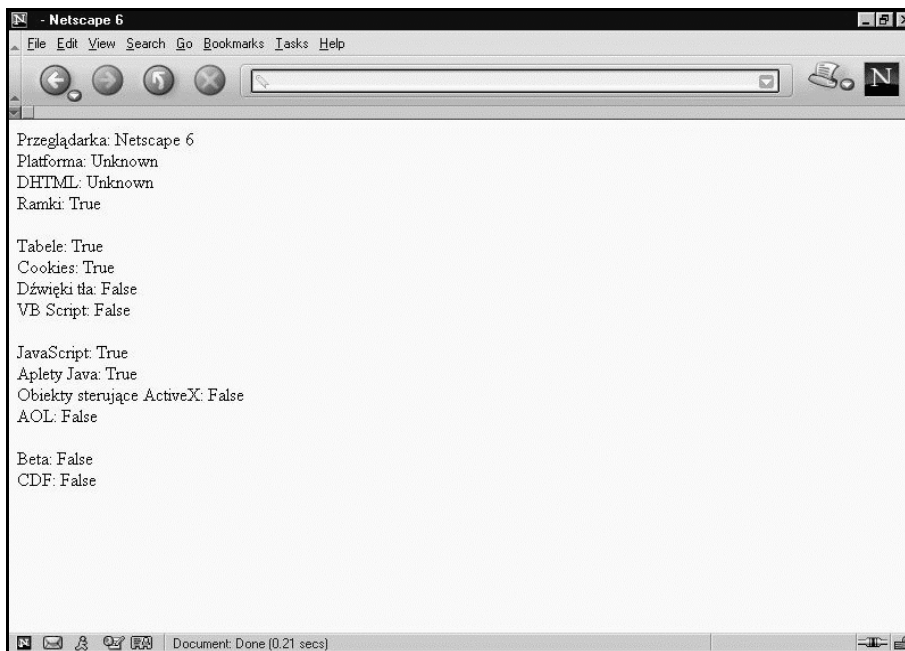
- Netscape 6

File Edit View Search Go Bookmarks Tasks Help

N

Przeglądarka: Netscape 6
Platforma: Unknown
DHTML: Unknown
Ramki: True

Tabele: True
Cookies: True
Dźwięki tła: False
VB Script: False

JavaScript: True
Aplety Java: True
Obiekty sterujące ActiveX: False
AOL: False

Beta: False
CDF: False

Document: Done (0.21 secs)